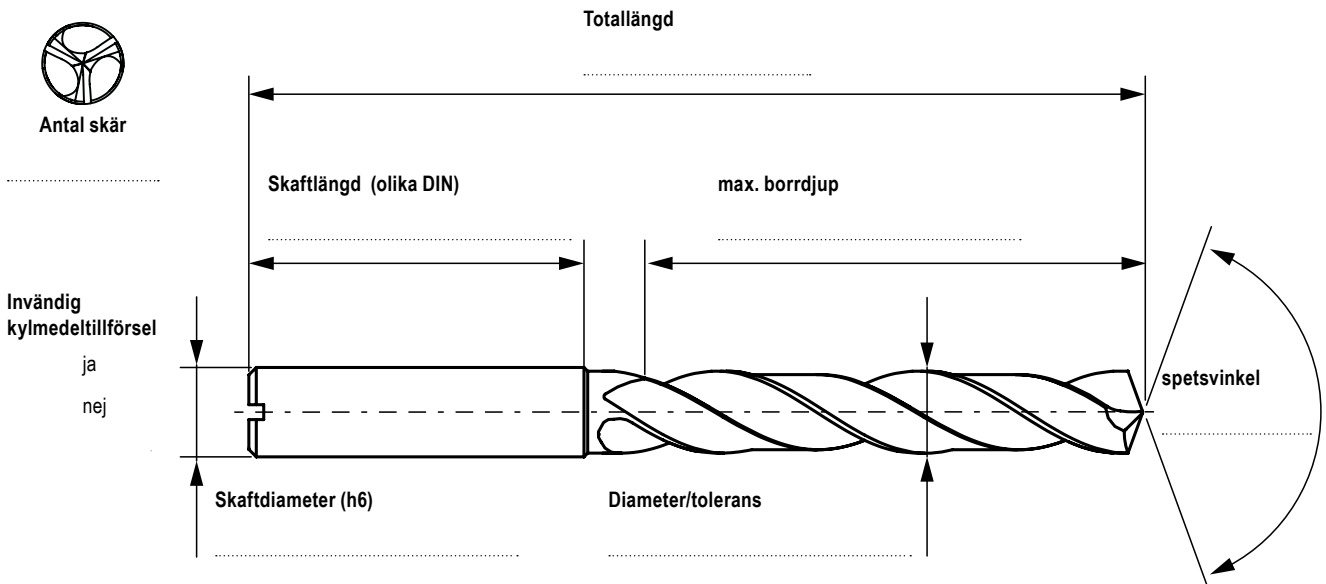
Totallängd

..............................................

Antal skär

....................................

Skaftlängd (olika DIN)

..............................................

max. borrdjup

..............................................

Invändig kylmedeltillförsel

ja

nej

spetsvinkel

..............................................

Skaftdiameter (h6)

..............................................

Diameter/tolerans

..............................................